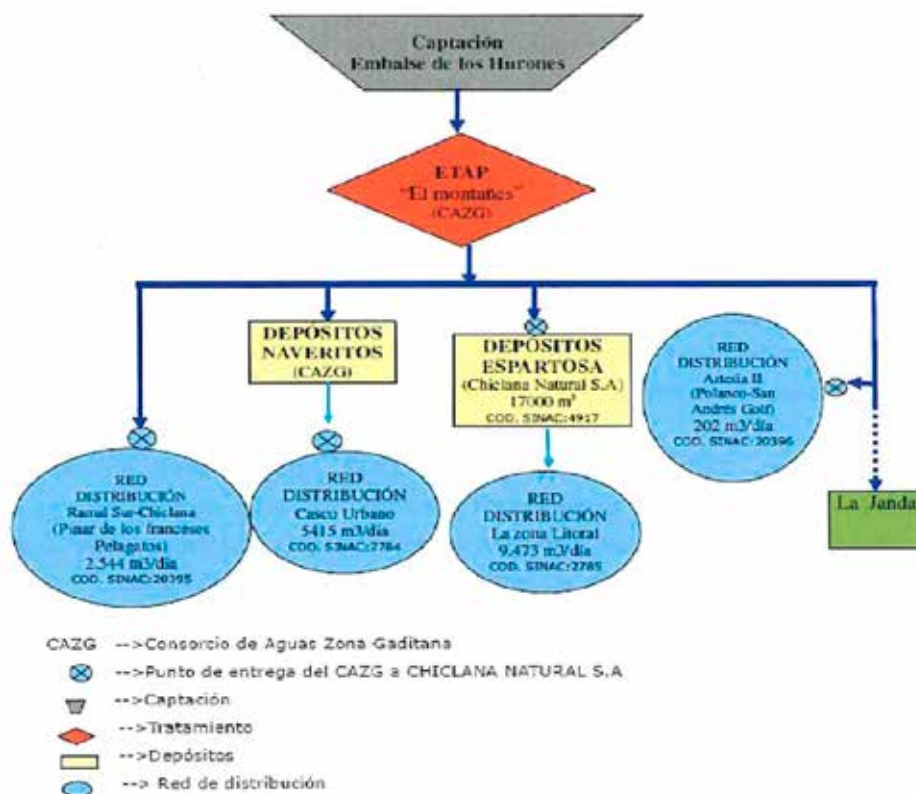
Captación
Embalse de los Hurones

ETAP
"El montañés"
(CAZG)

DEPOSITOS
NAVERITOS
(CAZG)

DEPOSITOS
ESPARTOSA
(Chiclana Natural S.A)
17000 m³
COD. SINAC:4917

RED
DISTRIBUCIÓN
Arteila II
(Polanco-San
Andrés Golf)
202 m3/día
COD. SINAC:20396

RED
DISTRIBUCIÓN
Ramal Sur-Chiclana
(Pinar de los franceses
Pelagatos)
2.544 m3/día
COD. SINAC:20395

RED
DISTRIBUCIÓN
Casco Urbano
5415 m3/día
COD. SINAC:2784

RED
DISTRIBUCIÓN
La zona Litoral
9.473 m3/día
COD. SINAC:2785

La Janda

CAZG -->Consorcio de Aguas Zona Gaditana
-->Punto de entrega del CAZG a CHICLANA NATURAL S.A
-->Captación
-->Tratamiento
-->Depósitos
--> Red de distribución